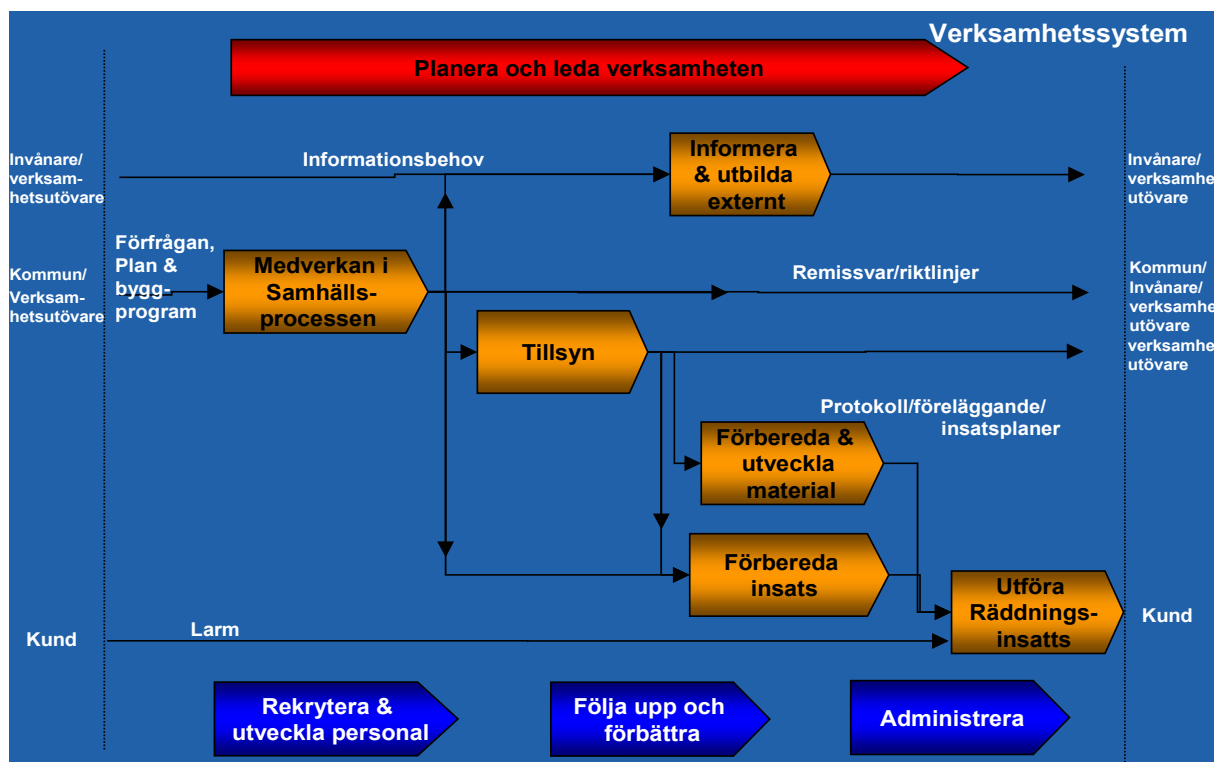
Verksamhetssystem

Planera och leda verksamheten

Invånare/ verksam-hetsutövare

Informationsbehov

Informera & utbilda externt

Invånare/ verksamhet utövare

Förfrågan, Plan & bygg-program

Kommun/ Verksam-hetsutövare

Medverkan i Samhälls-processen

Remissvar/riktlinjer

Kommun/ Invånare/ verksamhet utövare verksamhet utövare

Tillsyn

Protokoll/föreläggande/ insatsplaner

Förbereda & utveckla material

Förbereda insats

Utföra Räddnings-insatts

Kund

Larm

Kund

Rekrytera & utveckla personal

Följa upp och förbättra

Administrera